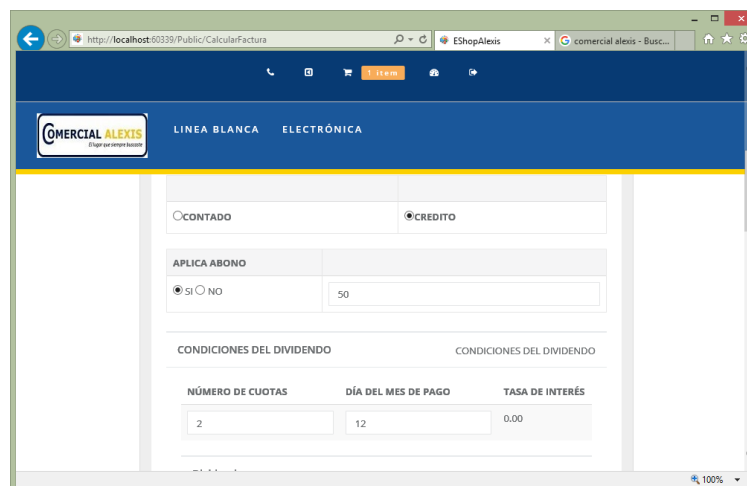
http://localhost:60339/Public/CalcularFactura
EShopAlexis
comercial alexis - Busc...

1 item

COMERCIAL ALEXIS
El lugar que siempre buscaste

LINEA BLANCA   ELECTRÓNICA

CONTADO
CREDITO

| APLICA ABONO | |
|---|---|
| SI NO | 50 |

CONDICIONES DEL DIVIDENDO
CONDICIONES DEL DIVIDENDO

| NÚMERO DE CUOTAS | DÍA DEL MES DE PAGO | TASA DE INTERÉS |
|---|---|---|
| 2 | 12 | 0.00 |

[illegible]

100%